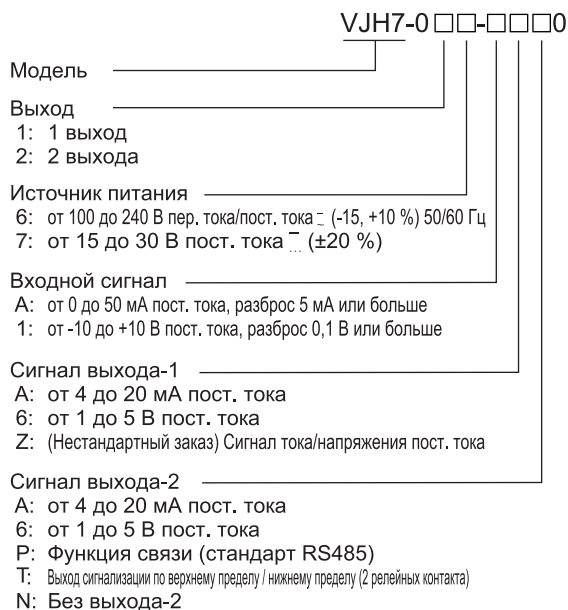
VJH7-0□□-□□□0

Модель

Выход
1: 1 выход
2: 2 выхода

Источник питания
6: от 100 до 240 В пер. тока/пост. тока ⎓ (-15, +10 %) 50/60 Гц
7: от 15 до 30 В пост. тока ⎓ (±20 %)

Входной сигнал
A: от 0 до 50 мА пост. тока, разброс 5 мА или больше
1: от -10 до +10 В пост. тока, разброс 0,1 В или больше

Сигнал выхода-1
A: от 4 до 20 мА пост. тока
6: от 1 до 5 В пост. тока
Z: (Нестандартный заказ) Сигнал тока/напряжения пост. тока

Сигнал выхода-2
A: от 4 до 20 мА пост. тока
6: от 1 до 5 В пост. тока
P: Функция связи (стандарт RS485)
T: Выход сигнализации по верхнему пределу / нижнему пределу (2 релейных контакта)
N: Без выхода-2